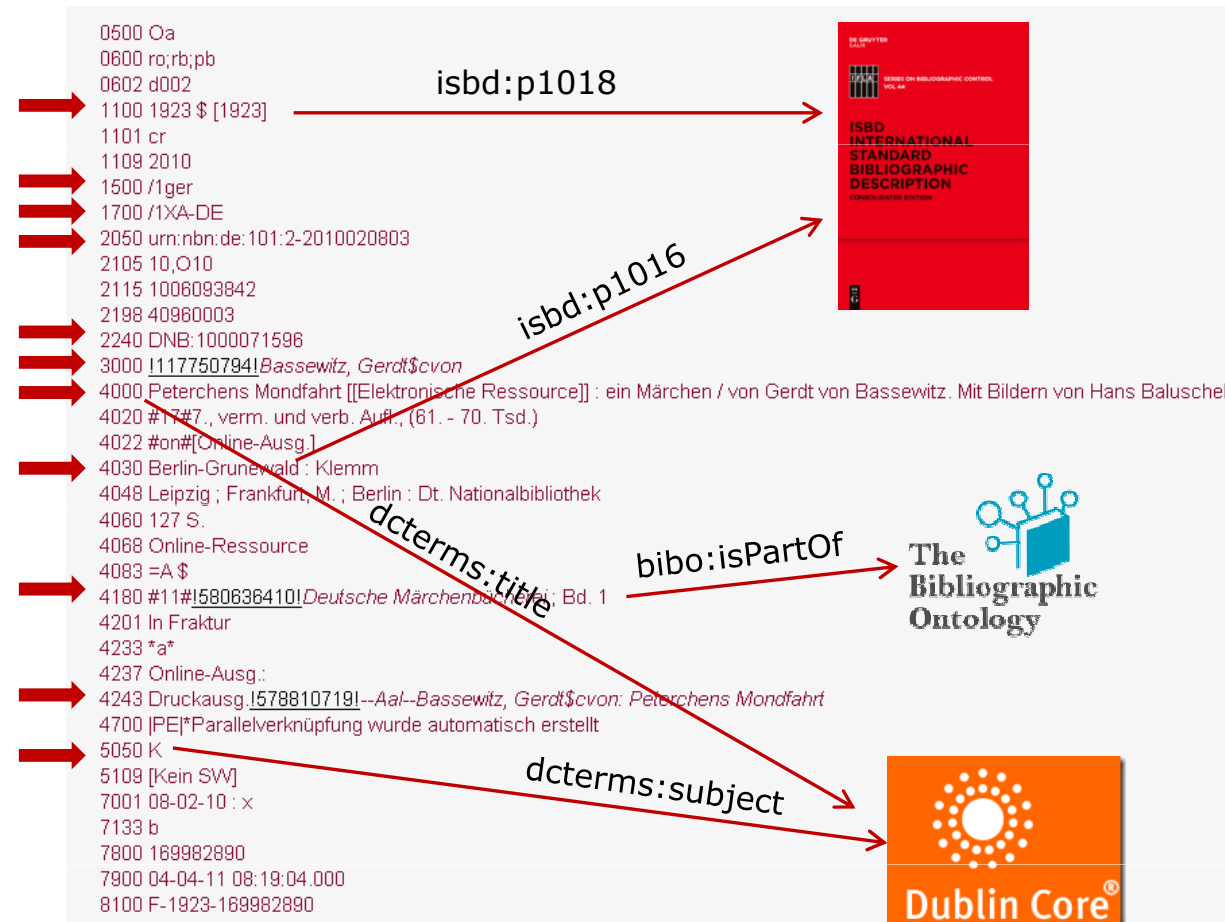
0500 Oa
0600 ro;rb;pb
0602 d002
1100 1923 $ [1923]
1101 cr
1109 2010
1500 /1ger
1700 /1XA-DE
2050 urn:nbn:de:101:2-2010020803
2105 10,O10
2115 1006093842
2198 40960003
2240 DNB:1000071596
3000 !117750794!Bassewitz, Gerdt$cvon
4000 Peterchens Mondfahrt [[Elektronische Ressource]] : ein Märchen / von Gerdt von Bassewitz. Mit Bildern von Hans Baluschek
4020 #17#7., verm. und verb. Aufl., (61. - 70. Tsd.)
4022 #on#[Online-Ausg.]
4030 Berlin-Grunewald : Klemm
4048 Leipzig ; Frankfurt, M. ; Berlin : Dt. Nationalbibliothek
4060 127 S.
4068 Online-Ressource
4083 =A $
4180 #11#!580636410!Deutsche Märchenbücherei ; Bd. 1
4201 In Fraktur
4233 *a*
4237 Online-Ausg.:
4243 Druckausg.!578810719!--Aal--Bassewitz, Gerdt$cvon: Peterchens Mondfahrt
4700 |PE|*Parallelverknüpfung wurde automatisch erstellt
5050 K
5109 [Kein SW]
7001 08-02-10 : x
7133 b
7800 169982890
7900 04-04-11 08:19:04.000
8100 F-1923-169982890

isbd:p1018
isbd:p1016
dcterms:title
bibo:isPartOf
dcterms:subject

DE GRUYTER SAUR
IFLA SERIES ON BIBLIOGRAPHIC CONTROL VOL 44
ISBD INTERNATIONAL STANDARD BIBLIOGRAPHIC DESCRIPTION
CONSOLIDATED EDITION

The Bibliographic Ontology

Dublin Core®